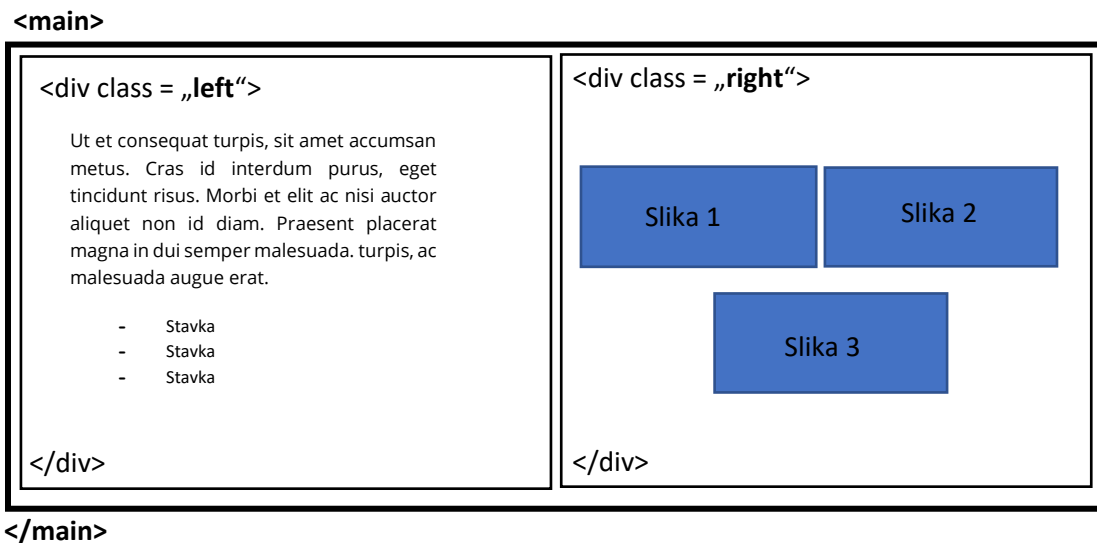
**<main>**

<div class = „**left**“>

Ut et consequat turpis, sit amet accumsan metus. Cras id interdum purus, eget tincidunt risus. Morbi et elit ac nisi auctor aliquet non id diam. Praesent placerat magna in dui semper malesuada. turpis, ac malesuada augue erat.

- Stavka
- Stavka
- Stavka

</div>

<div class = „**right**“>

Slika 1

Slika 2

Slika 3

</div>

**</main>**